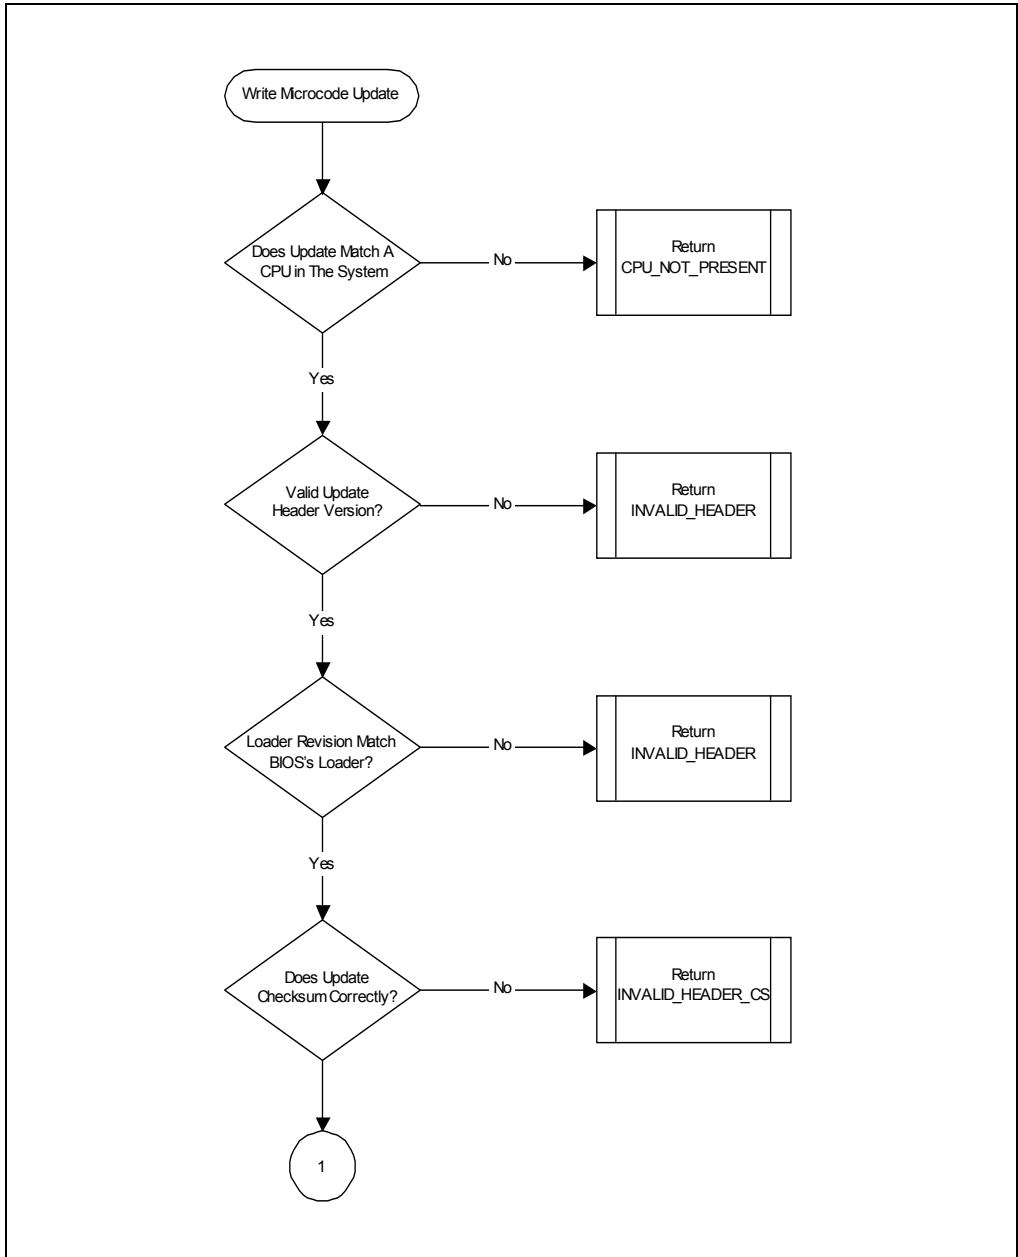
Write Microcode Update

Does Update Match A CPU in The System

No

Return CPU_NOT_PRESENT

Yes

Valid Update Header Version?

No

Return INVALID_HEADER

Yes

Loader Revision Match BIOS's Loader?

No

Return INVALID_HEADER

Yes

Does Update Checksum Correctly?

No

Return INVALID_HEADER_CS

1